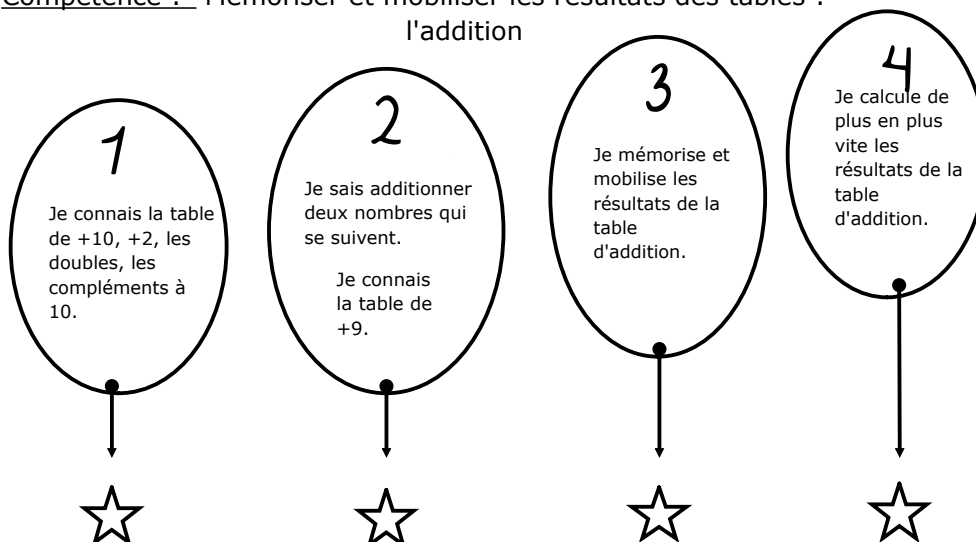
Compétence : Mémoriser et mobiliser les résultats des tables : l'addition

1

Je connais la table de +10, +2, les doubles, les compléments à 10.

2

Je sais additionner deux nombres qui se suivent.

Je connais la table de +9.

3

Je mémorise et mobilise les résultats de la table d'addition.

4

Je calcule de plus en plus vite les résultats de la table d'addition.

☆ ☆ ☆ ☆